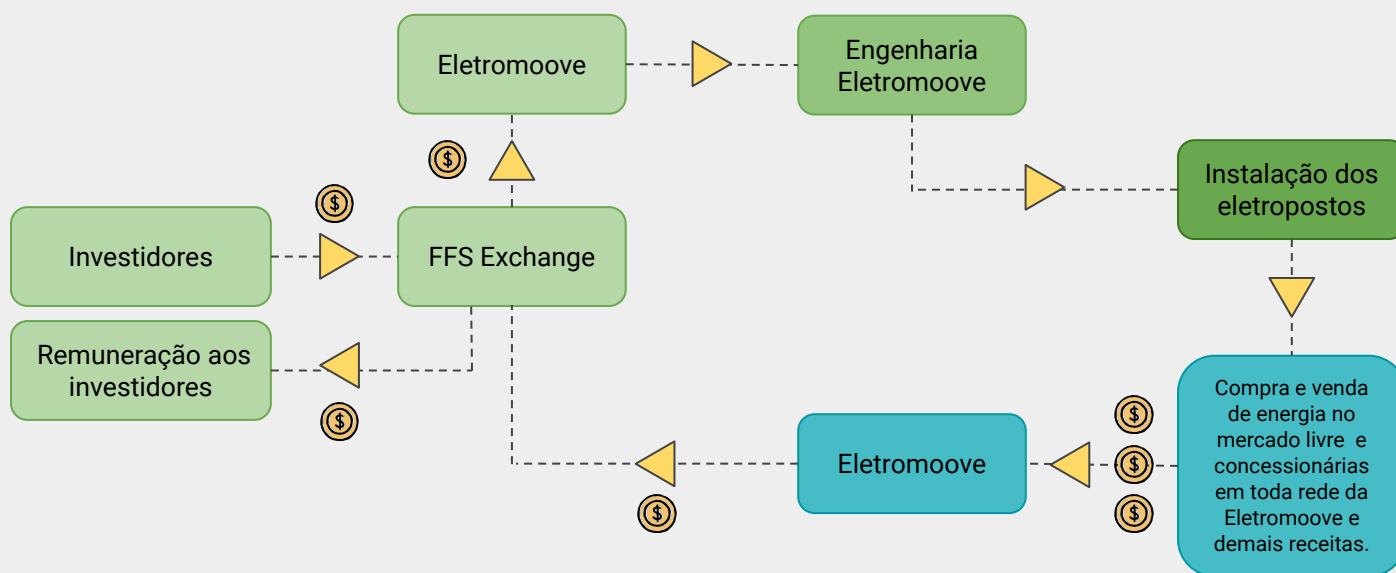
Eletromoove

Engenharia Eletromoove

Instalação dos eletropostos

Investidores

FFS Exchange

Remuneração aos investidores

Compra e venda de energia no mercado livre e concessionárias em toda rede da Eletromoove e demais receitas.

Eletromoove